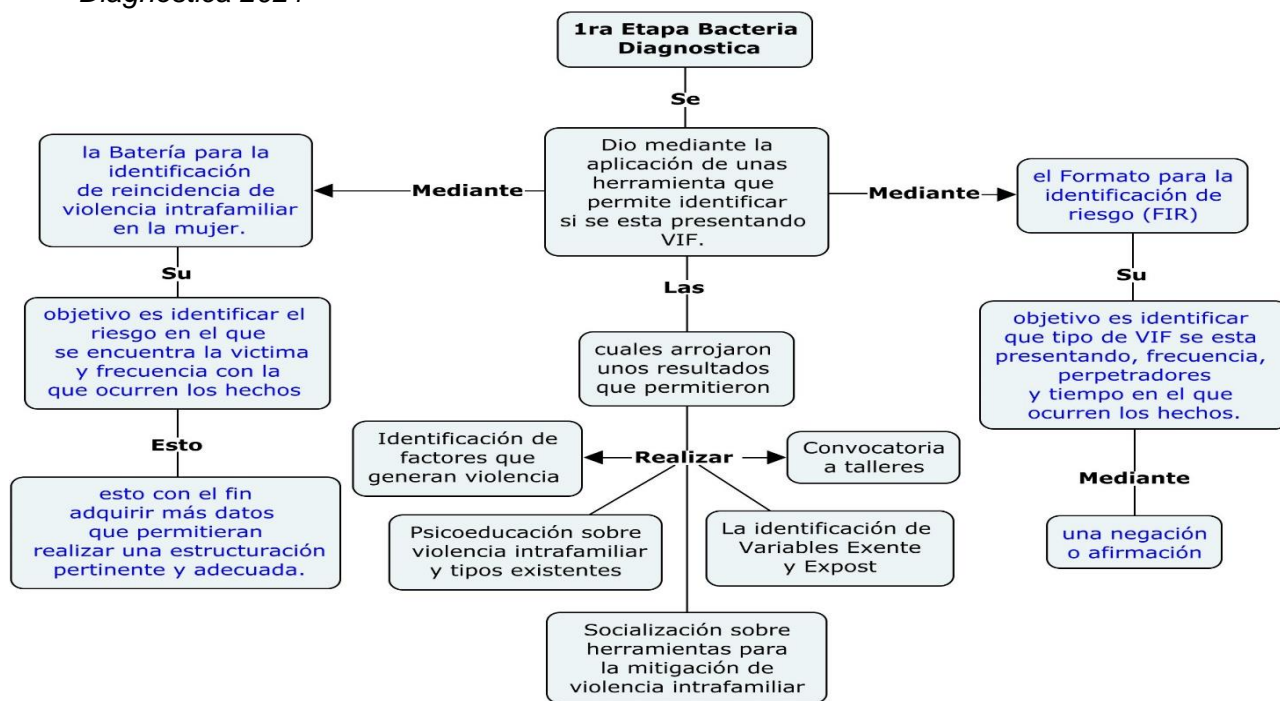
Diagnostica 2021

1ra Etapa Bacteria Diagnostica

Se

Dio mediante la aplicación de unas herramienta que permite identificar si se esta presentando VIF.

Mediante

la Batería para la identificación de reincidencia de violencia intrafamiliar en la mujer.

Su

objetivo es identificar el riesgo en el que se encuentra la victima y frecuencia con la que ocurren los hechos

Esto

esto con el fin adquirir más datos que permitieran realizar una estructuración pertinente y adecuada.

Mediante

el Formato para la identificación de riesgo (FIR)

Su

objetivo es identificar que tipo de VIF se esta presentando, frecuencia, perpetradores y tiempo en el que ocurren los hechos.

Mediante

una negación o afirmación

Las

cuales arrojaron unos resultados que permitieron

Realizar

Identificación de factores que generan violencia

Convocatoria a talleres

Psicoeducación sobre violencia intrafamiliar y tipos existentes

La identificación de Variables Exente y Expost

Socialización sobre herramientas para la mitigación de violencia intrafamiliar